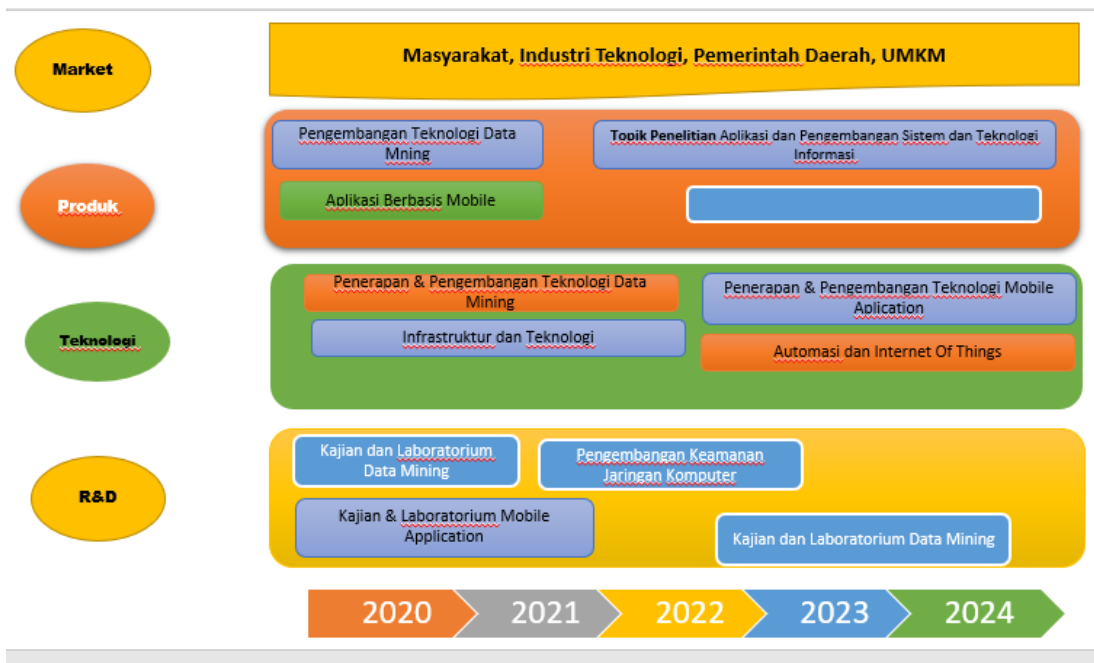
Market

Masyarakat, Industri Teknologi, Pemerintah Daerah, UMKM

Produk

Pengembangan Teknologi Data Mning

Topik Penelitian Aplikasi dan Pengembangan Sistem dan Teknologi Informasi

Aplikasi Berbasis Mobile

Teknologi

Penerapan & Pengembangan Teknologi Data Mining

Penerapan & Pengembangan Teknologi Mobile Aplication

Infrastruktur dan Teknologi

Automasi dan Internet Of Things

R&D

Kajian dan Laboratorium Data Mining

Pengembangan Keamanan Jaringan Komputer

Kajian & Laboratorium Mobile Application

Kajian dan Laboratorium Data Mining

2020 2021 2022 2023 2024